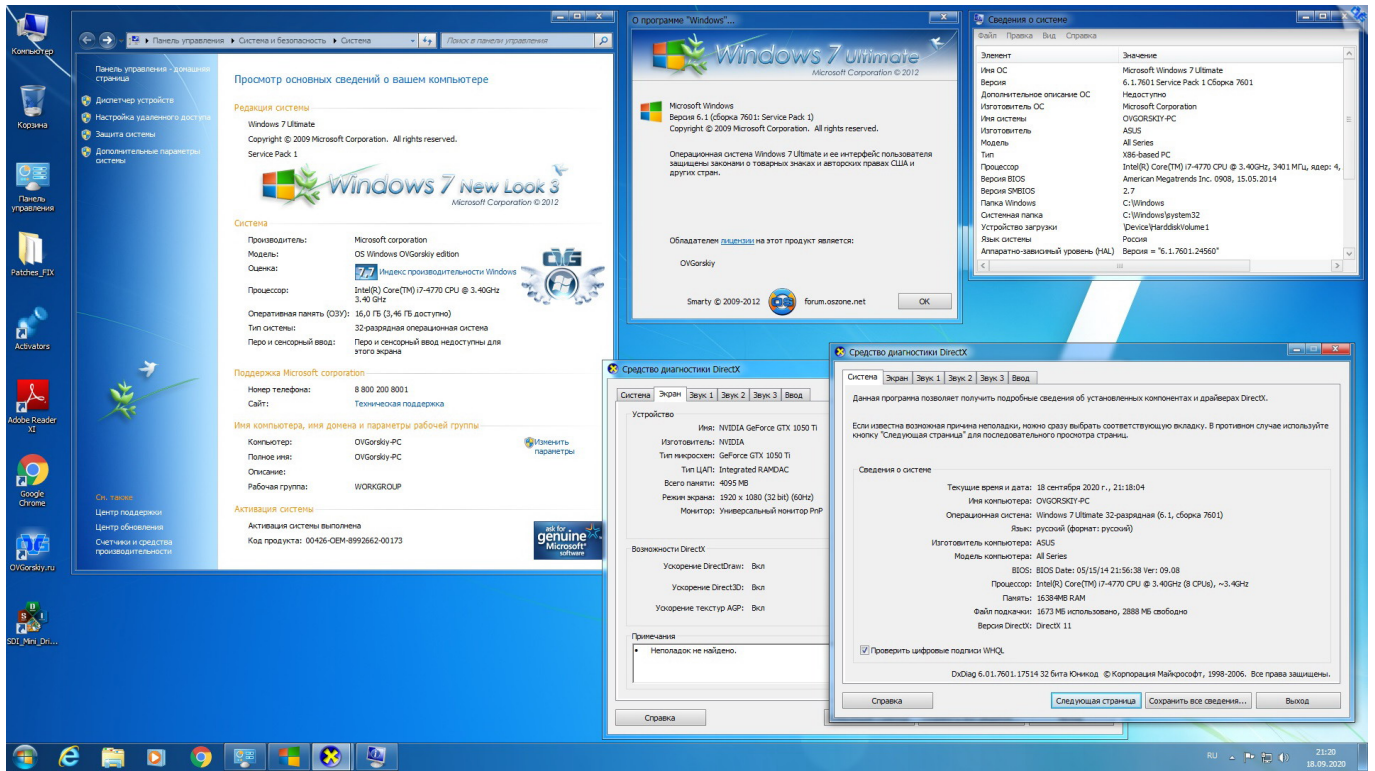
Компьютер

Корзина

Панель управления

Patches_FIX

Activators

Adobe Reader XI

Google Chrome

OVGorskiy.ru

SDI_Mini_Dri...

Панель управления ▸ Система и безопасность ▸ Система

Поиск в панели управления

Панель управления - домашняя страница

Диспетчер устройств

Настройка удаленного доступа

Защита системы

Дополнительные параметры системы

См. также

Центр поддержки

Центр обновления

Счетчики и средства производительности

Просмотр основных сведений о вашем компьютере

Редакция системы

Windows 7 Ultimate

Copyright © 2009 Microsoft Corporation. All rights reserved.

Service Pack 1

Windows 7 New Look 3
Microsoft Corporation © 2012

Система

Производитель: Microsoft corporation

Модель: OS Windows OVGorskiy edition

Оценка: 7,7 Индекс производительности Windows

Процессор: Intel(R) Core(TM) i7-4770 CPU @ 3.40GHz 3.40 GHz

Оперативная память (ОЗУ): 16,0 ГБ (3,46 ГБ доступно)

Тип системы: 32-разрядная операционная система

Перо и сенсорный ввод: Перо и сенсорный ввод недоступны для этого экрана

Поддержка Microsoft corporation

Номер телефона: 8 800 200 8001

Сайт: Техническая поддержка

Имя компьютера, имя домена и параметры рабочей группы

Компьютер: OVGorskiy-PC

Полное имя: OVGorskiy-PC

Описание:

Рабочая группа: WORKGROUP

Изменить параметры

Активация системы

Активация системы выполнена

Код продукта: 00426-OEM-8992662-00173

ask for genuine Microsoft software

О программе "Windows"...

Windows 7 Ultimate
Microsoft Corporation © 2012

Microsoft Windows
Версия 6.1 (сборка 7601: Service Pack 1)
Copyright © 2009 Microsoft Corporation. All rights reserved.

Операционная система Windows 7 Ultimate и ее интерфейс пользователя защищены законами о товарных знаках и авторских правах США и других стран.

Обладателем лицензии на этот продукт является:

OVGorskiy

Smarty © 2009-2012 forum.oszone.net

OK

Сведения о системе

Файл Правка Вид Справка

| Элемент | Значение |
|---|---|
| Имя ОС | Microsoft Windows 7 Ultimate |
| Версия | 6.1.7601 Service Pack 1 Сборка 7601 |
| Дополнительное описание ОС | Недоступно |
| Изготовитель ОС | Microsoft Corporation |
| Имя системы | OVGORSKIY-PC |
| Изготовитель | ASUS |
| Модель | All Series |
| Тип | X86-based PC |
| Процессор | Intel(R) Core(TM) i7-4770 CPU @ 3.40GHz, 3401 МГц, ядер: 4, |
| Версия BIOS | American Megatrends Inc. 0908, 15.05.2014 |
| Версия SMBIOS | 2.7 |
| Папка Windows | C:\Windows |
| Системная папка | C:\Windows\system32 |
| Устройство загрузки | \Device\HarddiskVolume1 |
| Язык системы | Россия |
| Аппаратно-зависимый уровень (HAL) | Версия = "6.1.7601.24560" |

Средство диагностики DirectX

Система Экран Звук 1 Звук 2 Звук 3 Ввод

Устройство

Имя: NVIDIA GeForce GTX 1050 Ti

Изготовитель: NVIDIA

Тип микросхем: GeForce GTX 1050 Ti

Тип ЦАП: Integrated RAMDAC

Всего памяти: 4095 MB

Режим экрана: 1920 x 1080 (32 bit) (60Hz)

Монитор: Универсальный монитор PnP

Возможности DirectX

Ускорение DirectDraw: Вкл

Ускорение Direct3D: Вкл

Ускорение текстур AGP: Вкл

Примечания

• Неполадок не найдено.

Справка

Средство диагностики DirectX

Система Экран Звук 1 Звук 2 Звук 3 Ввод

Данная программа позволяет получить подробные сведения об установленных компонентах и драйверах DirectX.

Если известна возможная причина неполадки, можно сразу выбрать соответствующую вкладку. В противном случае используйте кнопку "Следующая страница" для последовательного просмотра страниц.

Сведения о системе

Текущие время и дата: 18 сентября 2020 г., 21:18:04

Имя компьютера: OVGORSKIY-PC

Операционная система: Windows 7 Ultimate 32-разрядная (6.1, сборка 7601)

Язык: русский (формат: русский)

Изготовитель компьютера: ASUS

Модель компьютера: All Series

BIOS: BIOS Date: 05/15/14 21:56:38 Ver: 09.08

Процессор: Intel(R) Core(TM) i7-4770 CPU @ 3.40GHz (8 CPUs), ~3.4GHz

Память: 16384MB RAM

Файл подкачки: 1673 МБ использовано, 2888 МБ свободно

Версия DirectX: DirectX 11

Проверить цифровые подписи WHQL

DxDiag 6.01.7601.17514 32 бита Юникод © Корпорация Майкрософт, 1998-2006. Все права защищены.

Справка Следующая страница Сохранить все сведения... Выход

RU 21:20 18.09.2020